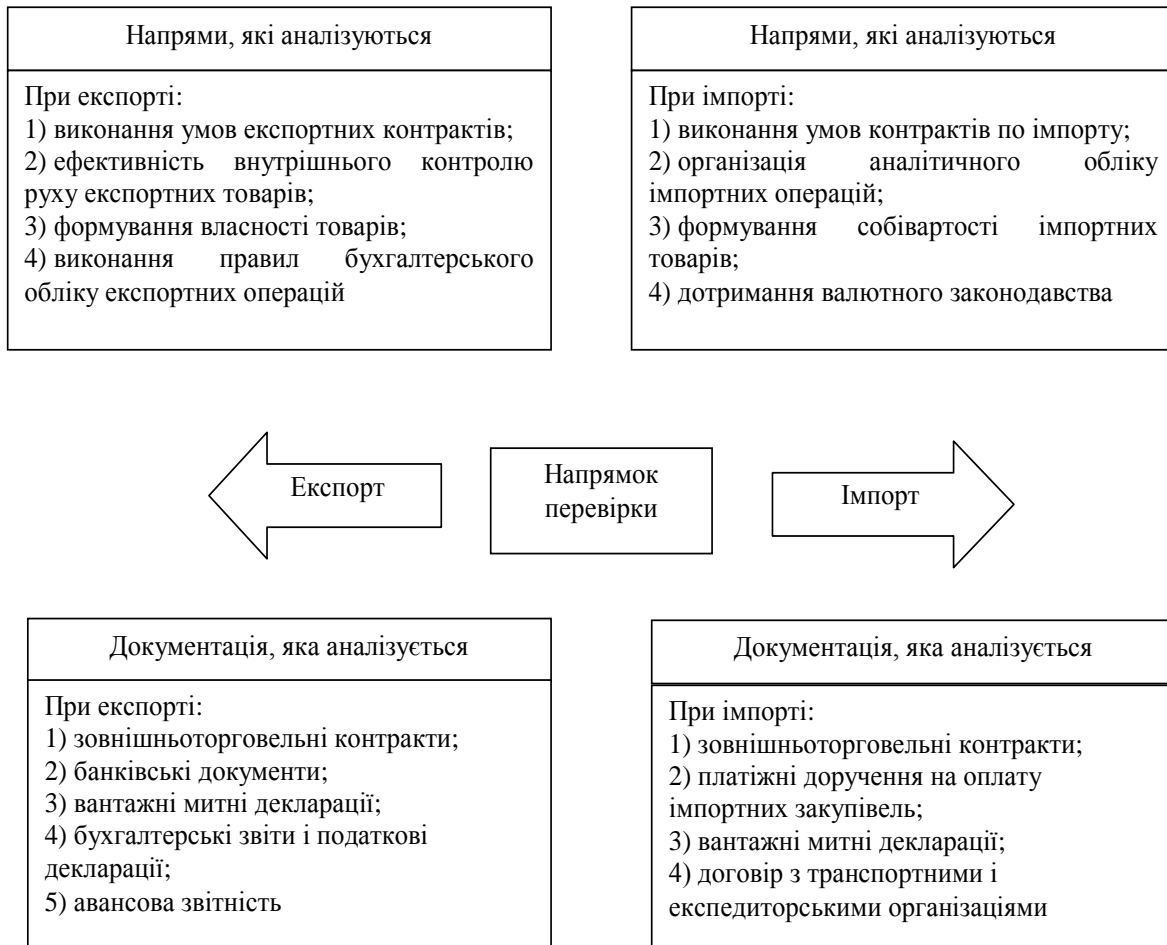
Напрями, які аналізуються

При експорті:
1) виконання умов експортних контрактів;
2) ефективність внутрішнього контролю руху експортних товарів;
3) формування власності товарів;
4) виконання правил бухгалтерського обліку експортних операцій

Напрями, які аналізуються

При імпорті:
1) виконання умов контрактів по імпорту;
2) організація аналітичного обліку імпортних операцій;
3) формування собівартості імпортних товарів;
4) дотримання валютного законодавства

Експорт

Напрямок перевірки

Імпорт

Документація, яка аналізується

При експорті:
1) зовнішньоторговельні контракти;
2) банківські документи;
3) вантажні митні декларації;
4) бухгалтерські звіти і податкові декларації;
5) авансова звітність

Документація, яка аналізується

При імпорті:
1) зовнішньоторговельні контракти;
2) платіжні доручення на оплату імпортних закупівель;
3) вантажні митні декларації;
4) договір з транспортними і експедиторськими організаціями